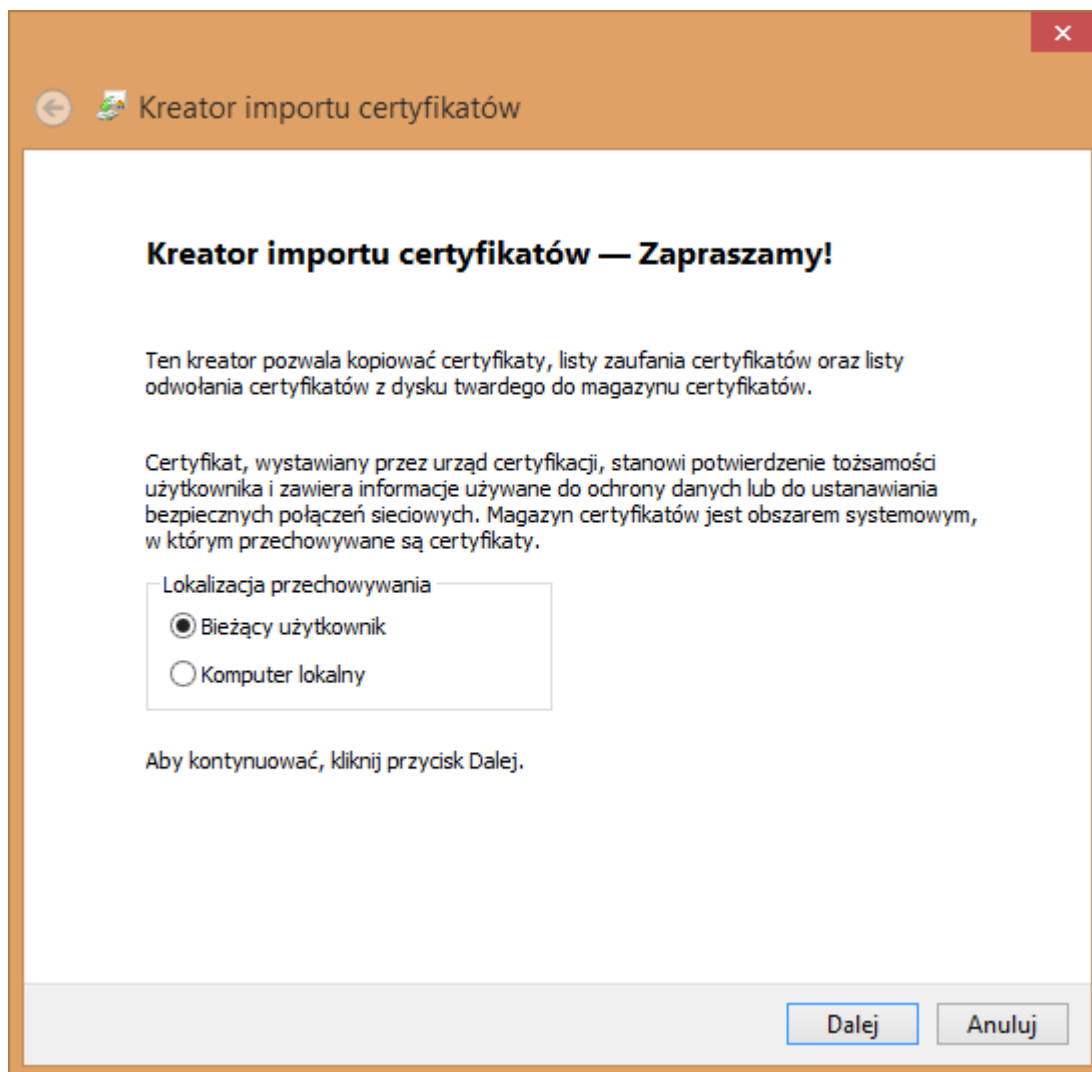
Kreator importu certyfikatów

Kreator importu certyfikatów — Zapraszamy!

Ten kreator pozwala kopiować certyfikaty, listy zaufania certyfikatów oraz listy odwołania certyfikatów z dysku twardego do magazynu certyfikatów.

Certyfikat, wystawiany przez urząd certyfikacji, stanowi potwierdzenie tożsamości użytkownika i zawiera informacje używane do ochrony danych lub do ustanawiania bezpiecznych połączeń sieciowych. Magazyn certyfikatów jest obszarem systemowym, w którym przechowywane są certyfikaty.

Lokalizacja przechowywania

Bieżący użytkownik

Komputer lokalny

Aby kontynuować, kliknij przycisk Dalej.

Dalej

Anuluj